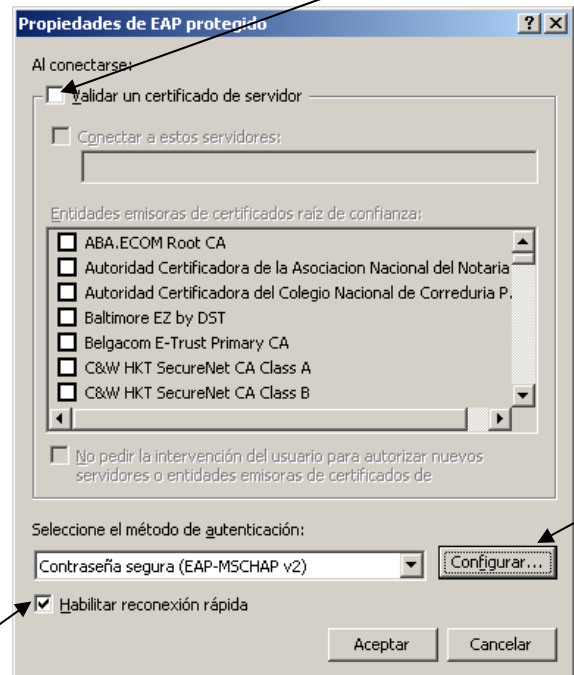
Propiedades de EAP protegido

? X

Al conectarse:

Validar un certificado de servidor

Conectar a estos servidores:

Entidades emisoras de certificados raíz de confianza:

ABA.ECOM Root CA
Autoridad Certificadora de la Asociacion Nacional del Notaria
Autoridad Certificadora del Colegio Nacional de Correduria P.
Baltimore EZ by DST
Belgacom E-Trust Primary CA
C&W HKT SecureNet CA Class A
C&W HKT SecureNet CA Class B

No pedir la intervención del usuario para autorizar nuevos servidores o entidades emisoras de certificados de

Seleccione el método de autenticación:

Contraseña segura (EAP-MSCHAP v2)

Configurar...

Habilitar reconexión rápida

Aceptar

Cancelar